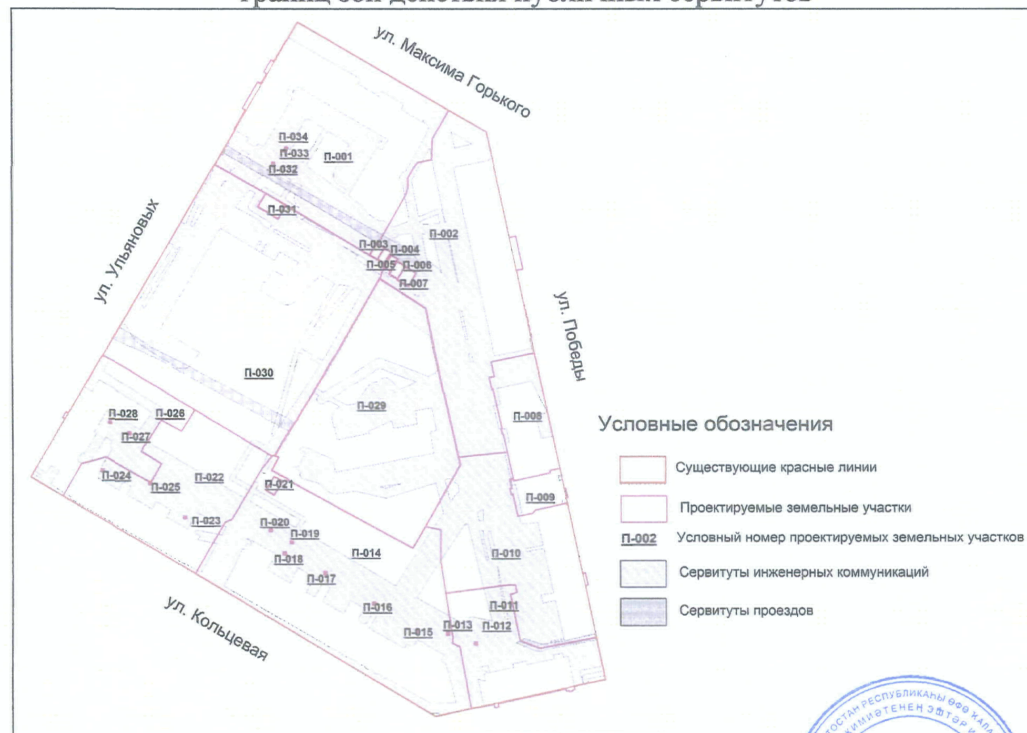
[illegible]

ул. Максима Горького

П-034
П-033
П-001
П-032
П-031
П-002
П-003
П-004
П-005
П-006
П-007

ул. Ульяновых

ул. Победы

П-030
П-029
П-008
П-028
П-026
П-027
П-024
П-025
П-022
П-021
П-023
П-009
П-020
П-019
П-018
П-014
П-010
П-017
П-016
П-011
П-015
П-013
П-012

ул. Кольцевая

Условные обозначения

Существующие красные линии

Проектируемые земельные участки

П-002 Условный номер проектируемых земельных участков

Сервитуты инженерных коммуникаций

Сервитуты проездов

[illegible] РЕСПУБЛИКАҺЫ ӨФӨ ҠАЛА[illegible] КИМӘТЕНЕН ЭШТӘР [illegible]